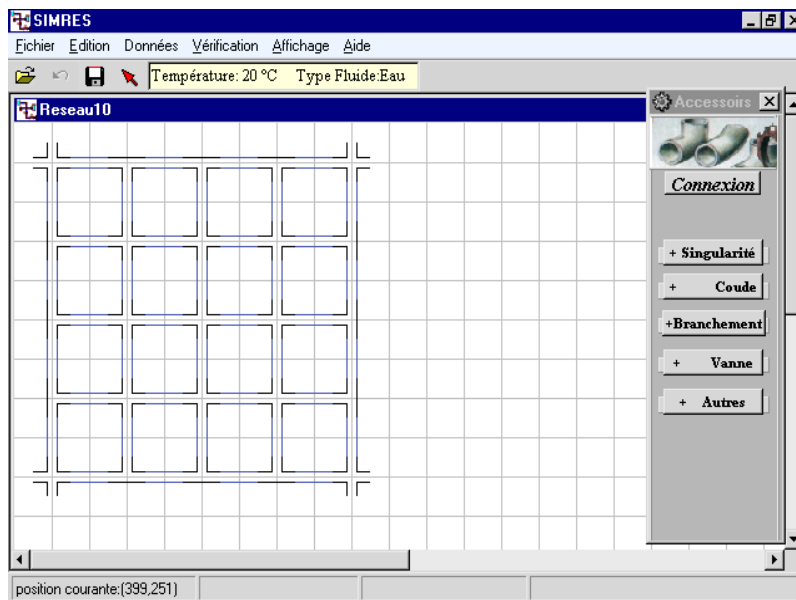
SIMRES

Fichier Edition Données Vérification Affichage Aide

Température: 20 °C Type Fluide:Eau

Reseau10

Accessoirs

Connexion

+ Singularité

+ Coude

+Branchement

+ Vanne

+ Autres

position courante:(399,251)